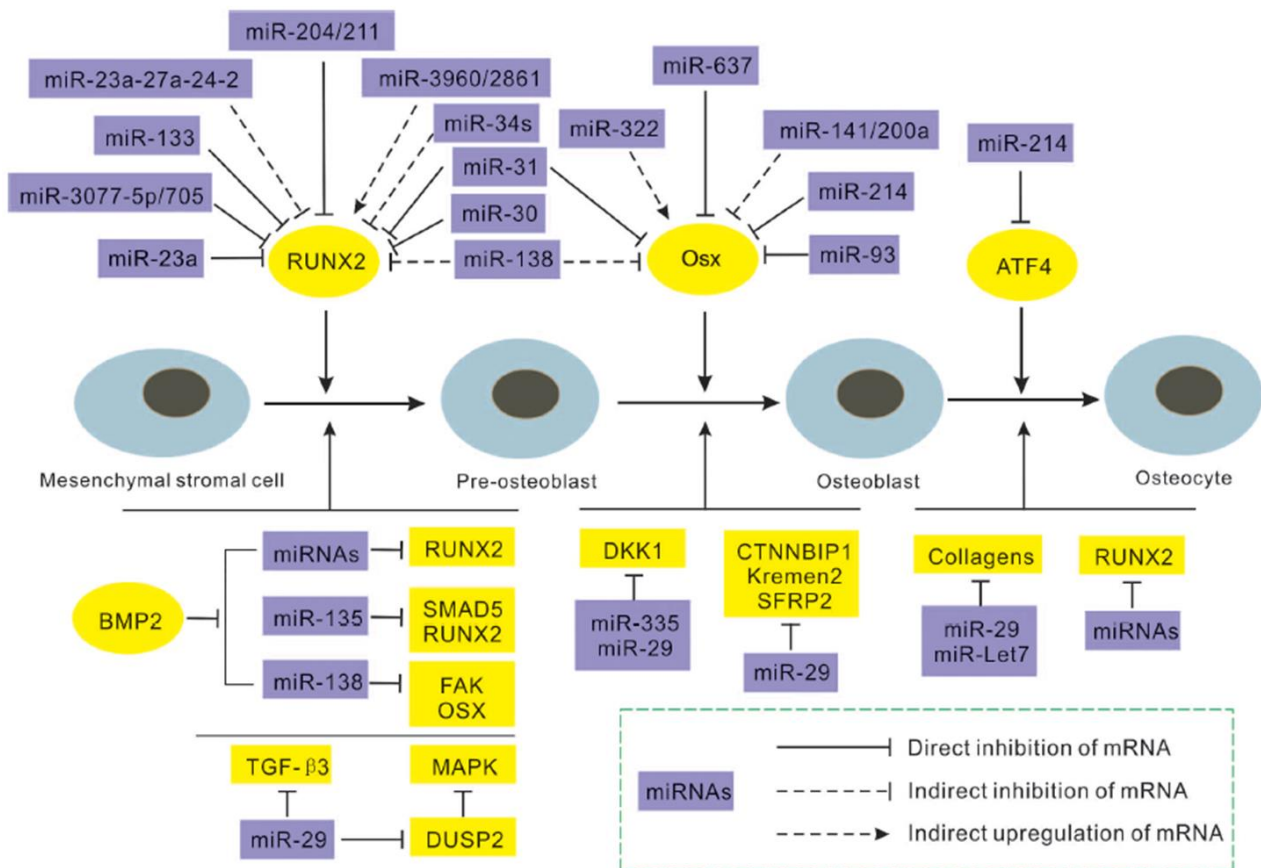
miR-204/211
miR-23a-27a-24-2
miR-3960/2861
miR-133
miR-34s
miR-31
miR-3077-5p/705
miR-30
miR-23a
RUNX2
miR-138
miR-637
miR-322
miR-141/200a
miR-214
Osx
miR-93
miR-214
ATF4

Mesenchymal stromal cell
Pre-osteoblast
Osteoblast
Osteocyte

BMP2
miRNAs
RUNX2
miR-135
SMAD5
RUNX2
miR-138
FAK
OSX
DKK1
miR-335
miR-29
CTNNBIP1
Kremen2
SFRP2
miR-29
Collagens
miR-29
miR-Let7
RUNX2
miRNAs
TGF-$\beta$3
MAPK
miR-29
DUSP2

miRNAs
Direct inhibition of mRNA
Indirect inhibition of mRNA
Indirect upregulation of mRNA